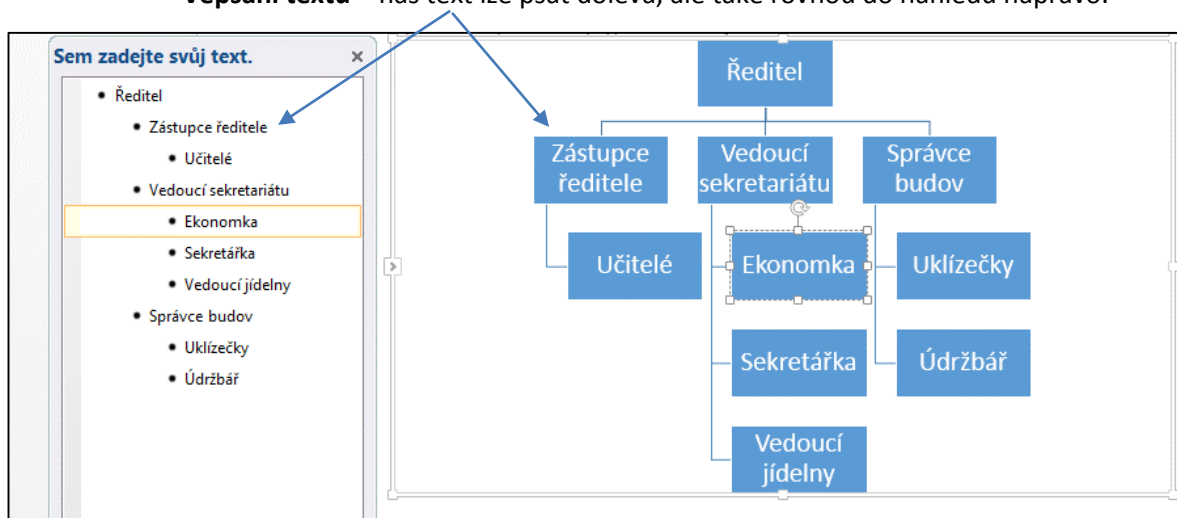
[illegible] – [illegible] text lze psát doleva, ale také rovnou do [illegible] napravo.

Sem zadejte svůj text. ×

- Ředitel
  - Zástupce ředitele
    - Učitelé
  - Vedoucí sekretariátu
    - Ekonomka
    - Sekretářka
    - Vedoucí jídelny
  - Správce budov
    - Uklízečky
    - Údržbář

Ředitel

Zástupce ředitele

Vedoucí sekretariátu

Správce budov

Učitelé

Ekonomka

Uklízečky

Sekretářka

Údržbář

Vedoucí jídelny